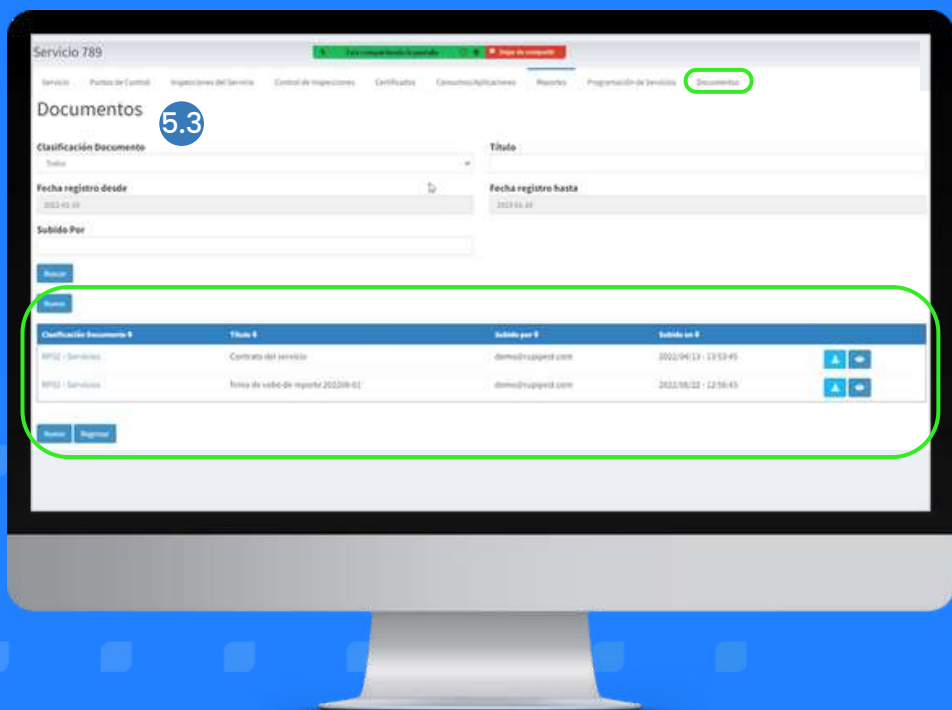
Servicio 789

Está compartiendo la pantalla

Dejar de compartir

Servicio | Puntos de Control | Inspecciones del Servicio | Control de Inspecciones | Certificados | Consumos/Aplicaciones | Reportes | Programación de Servicios | Documentos

Documentos

5.3

Clasificación Documento

Todos

Título

Fecha registro desde

2022-01-10

Fecha registro hasta

2023-01-10

Subido Por

Buscar

Nuevo

| Clasificación Documento | Título | Subido por | Subido en | |
|---|---|---|---|---|
| MPS2 - Servicios | Contrato del servicio | demo@cupipest.com | 2022/04/13 - 13:53:45 | |
| MPS2 - Servicios | firma de vobo de reporte 202208-01 | demo@cupipest.com | 2022/08/22 - 12:56:43 | |

Nuevo | Regresar